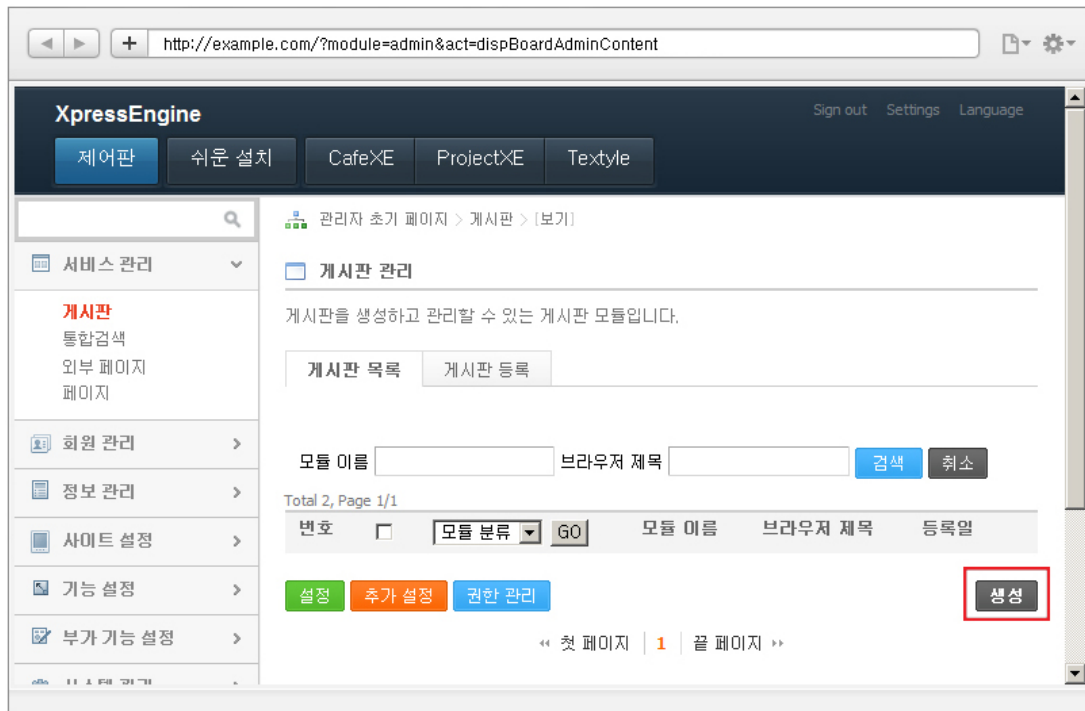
http://example.com/?module=admin&act=dispBoardAdminContent

XpressEngine

Sign out Settings Language

제어판 쉬운 설치 CafeXE ProjectXE Textyle

서비스 관리

게시판
통합검색
외부 페이지
페이지

회원 관리

정보 관리

사이트 설정

기능 설정

부가 기능 설정

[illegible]

관리자 초기 페이지 > 게시판 > [보기]

게시판 관리

게시판을 생성하고 관리할 수 있는 게시판 모듈입니다.

게시판 목록 게시판 등록

모듈 이름 브라우저 제목 검색 취소

Total 2, Page 1/1

| 번호 | ☐ | 모듈 분류 GO | 모듈 이름 | 브라우저 제목 | 등록일 |
|---|---|---|---|---|---|

설정 추가 설정 권한 관리 생성

« 첫 페이지 1 끝 페이지 »